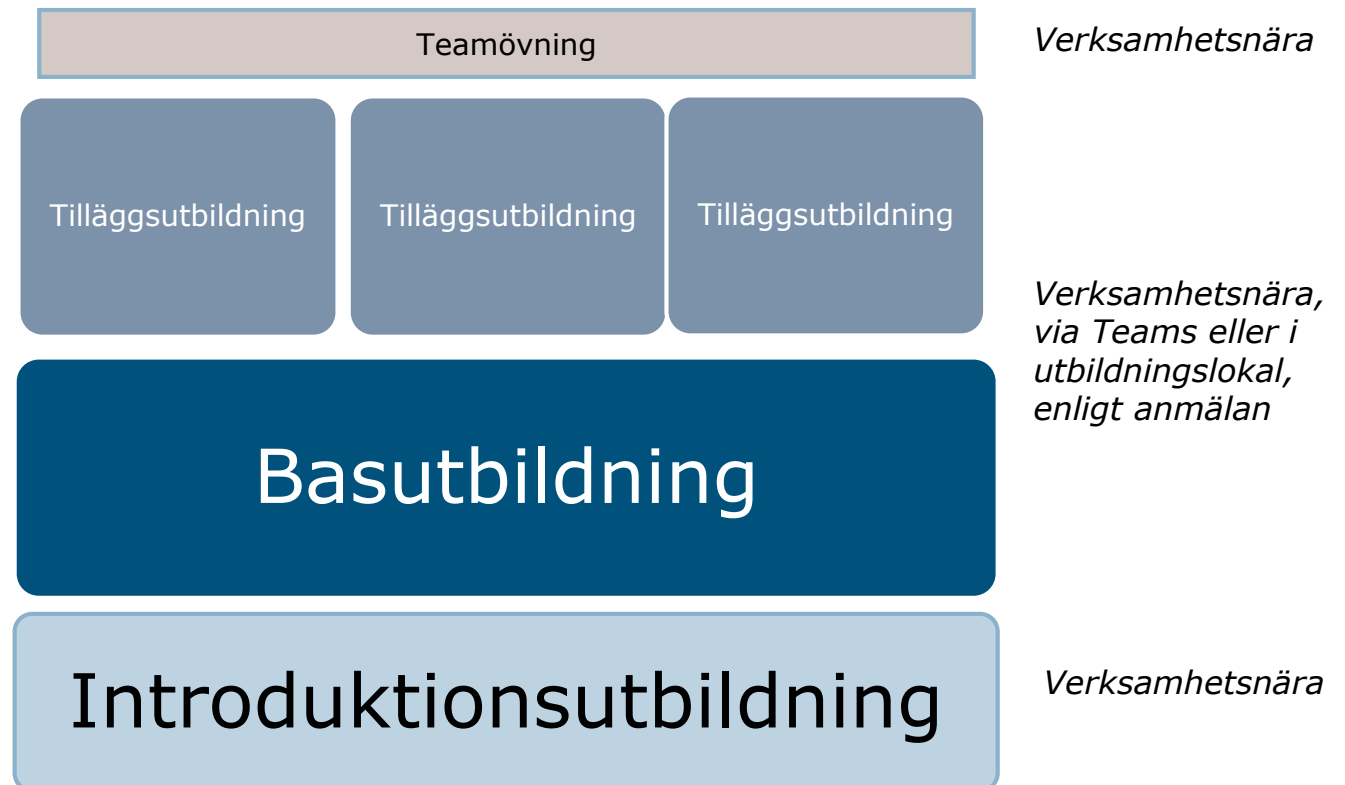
Teamövning

Verksamhetsnära

Tilläggsutbildning

Tilläggsutbildning

Tilläggsutbildning

Verksamhetsnära, via Teams eller i utbildningslokal, enligt anmälan

Basutbildning

Introduktionsutbildning

Verksamhetsnära